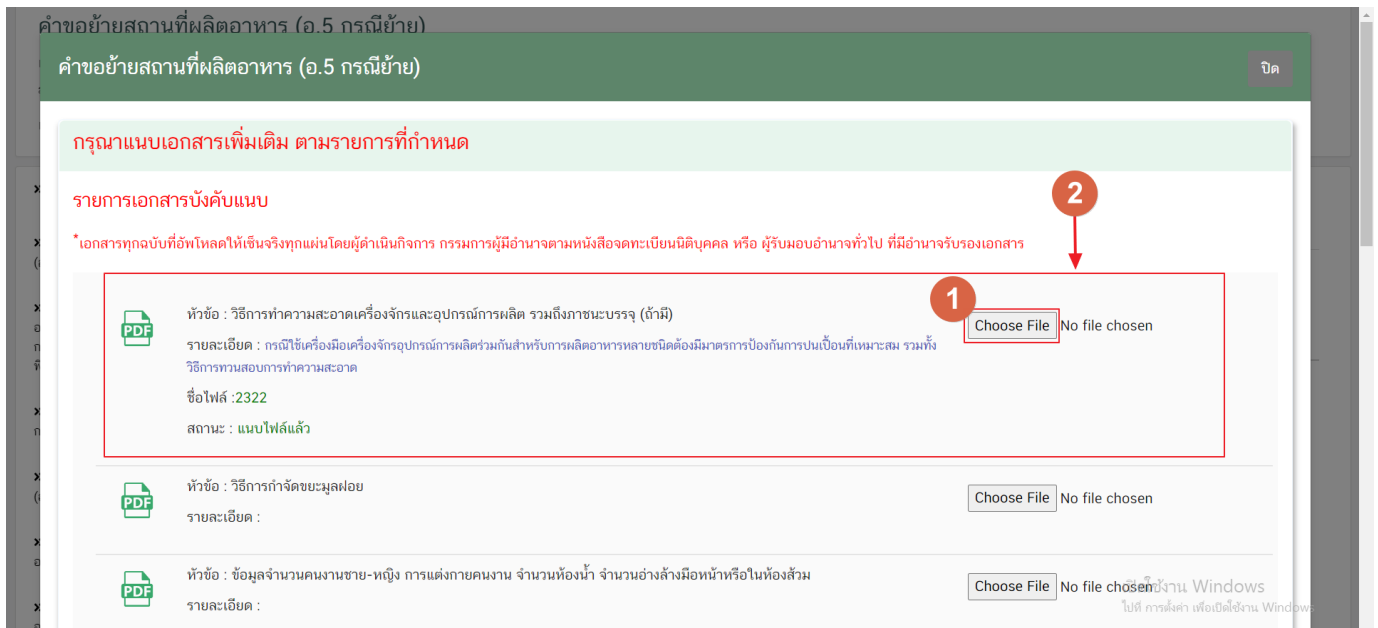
คำขอย้ายสถานที่ผลิตอาหาร (อ.5 กรณีย้าย)

คำขอย้ายสถานที่ผลิตอาหาร (อ.5 กรณีย้าย)

ปิด

กรุณาแนบเอกสารเพิ่มเติม ตามรายการที่กำหนด

รายการเอกสารบังคับแนบ

2

*เอกสารทุกฉบับที่อัพโหลดให้เซ็นจริงทุกแผ่นโดยผู้ดำเนินกิจการ กรรมการผู้มีอำนาจตามหนังสือจดทะเบียนนิติบุคคล หรือ ผู้รับมอบอำนาจทั่วไป ที่มีอำนาจรับรองเอกสาร

PDF

หัวข้อ : วิธีการทำความสะอาดเครื่องจักรและอุปกรณ์การผลิต รวมถึงภาชนะบรรจุ (ถ้ามี)

รายละเอียด : กรณีใช้เครื่องมือเครื่องจักรอุปกรณ์การผลิตร่วมกันสำหรับการผลิตอาหารหลายชนิดต้องมีมาตรการป้องกันการปนเปื้อนที่เหมาะสม รวมทั้งวิธีการทวนสอบการทำความสะอาด

ชื่อไฟล์ :2322

สถานะ : แนบไฟล์แล้ว

1

Choose File No file chosen

PDF

หัวข้อ : วิธีการกำจัดขยะมูลฝอย

รายละเอียด :

Choose File No file chosen

PDF

หัวข้อ : ข้อมูลจำนวนคนงานชาย-หญิง การแต่งกายคนงาน จำนวนห้องน้ำ จำนวนอ่างล้างมือหน้าหรือในห้องส้วม

รายละเอียด :

Choose File No file chosen

เปิดใช้งาน Windows
ไปที่ การตั้งค่า เพื่อเปิดใช้งาน Windows